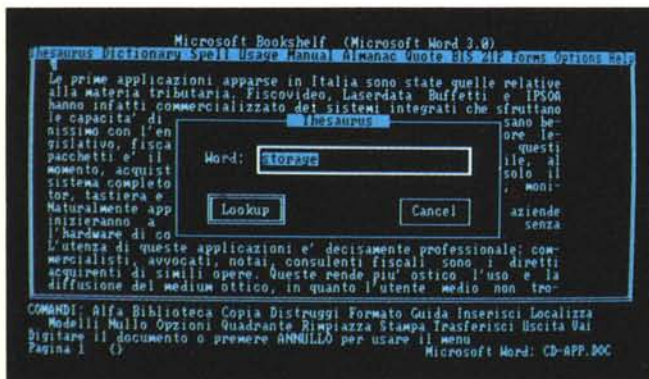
Microsoft Bookshelf (Microsoft Word 3.0)

Thesaurus Dictionary Spell Usage Manual Almanac Quote US ZIP Forms Options Help

Le prime applicazioni apparse in Italia sono state quelle relative alla materia tributaria. Fiscovideo, Laserdata Buffetti e IPSOA hanno infatti commercializzato dei sistemi integrati che sfruttano le capacita' di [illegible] sano benissimo con l'en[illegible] ore legislativo, fisca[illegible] questi pacchetti e' il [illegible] ile, al momento, acquist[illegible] solo il sistema completo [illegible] , monitor, tastiera e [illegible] Naturalmente app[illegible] aziende inizieranno a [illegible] senza l'hardware di co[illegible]
L'utenza di queste applicazioni e' decisamente professionale: commercialisti, avvocati, notai, consulenti fiscali sono i diretti acquirenti di simili opere. Queste rende piu' ostico l'uso e la diffusione del medium ottico, in quanto l'utente medio non tro-

Thesaurus

Word: Storage

Lookup

Cancel

COMANDI: Alfa Biblioteca Copia Distruggi Formato Guida Inserisci Localizza Modelli Mullo Opzioni Quadrante Rimpiazza Stampa Trasferisci Uscita Vai
Digitare il documento o premere ANNULLO per usare il menu
Pagina 1 {} Microsoft Word: CD-APP.DOC